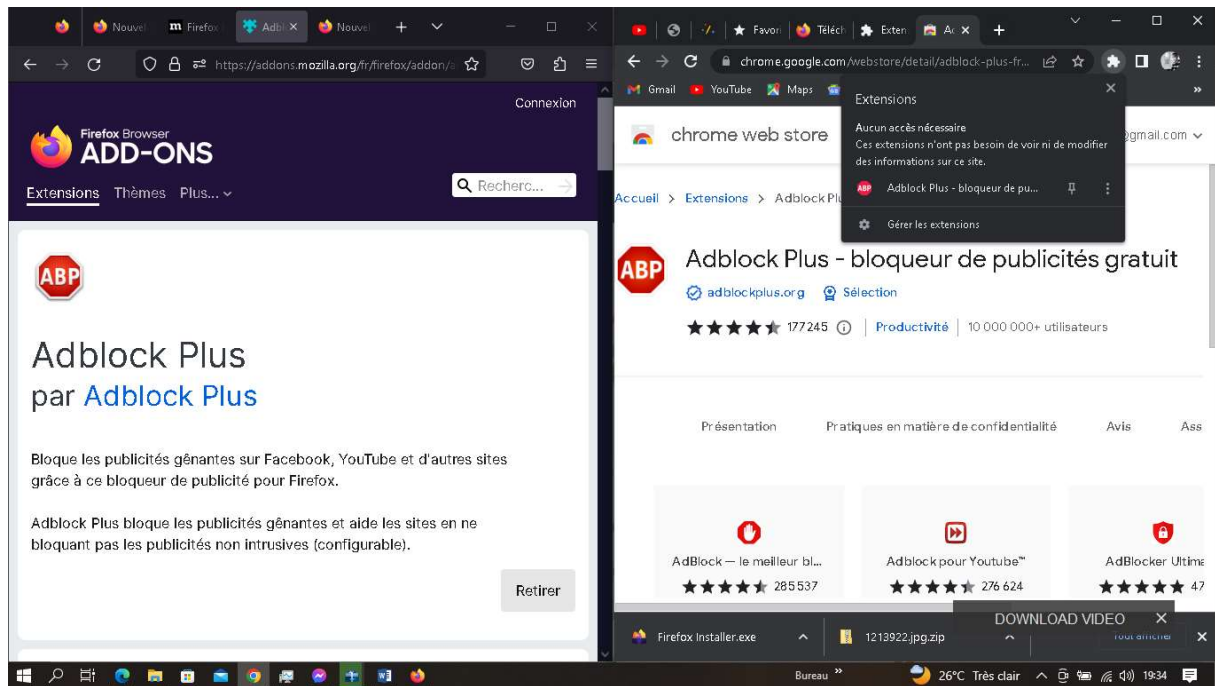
Nouvel | Firefox | Adbl × | Nouvel | +

https://addons.mozilla.org/fr/firefox/addon/a

Connexion

Firefox Browser
ADD-ONS

Extensions Thèmes Plus...

Recherc...

ABP

Adblock Plus
par Adblock Plus

Bloque les publicités gênantes sur Facebook, YouTube et d'autres sites grâce à ce bloqueur de publicité pour Firefox.

Adblock Plus bloque les publicités gênantes et aide les sites en ne bloquant pas les publicités non intrusives (configurable).

Retirer

Favori | Téléch | Exten | A ×

chrome.google.com/webstore/detail/adblock-plus-fr...

Gmail YouTube Maps

chrome web store

gmail.com

Extensions

Aucun accès nécessaire
Ces extensions n'ont pas besoin de voir ni de modifier des informations sur ce site.

Adblock Plus - bloqueur de pu...

Gérer les extensions

Accueil > Extensions > Adblock Pl

ABP

Adblock Plus - bloqueur de publicités gratuit

adblockplus.org Sélection

177245 | Productivité | 10 000 000+ utilisateurs

Présentation Pratiques en matière de confidentialité Avis Ass

AdBlock — le meilleur bl... 285537

Adblock pour Youtube™ 276 624

AdBlocker Ultima 47

DOWNLOAD VIDEO ×

Firefox Installer.exe

1213922.jpg.zip

Tout afficher

Bureau

26°C Très clair 19:34